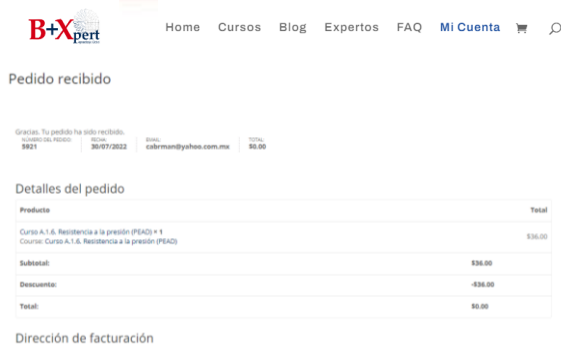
B+Xpert

Home Cursos Blog Expertos FAQ Mi Cuenta

Pedido recibido

Gracias. Tu pedido ha sido recibido.

NÚMERO DEL PEDIDO: 5921
FECHA: 30/07/2022
EMAIL: cabrman@yahoo.com.mx
TOTAL: $0.00

Detalles del pedido

| Producto | Total |
|---|---|
| Curso A.1.6. Resistencia a la presión (PEAD) × 1<br>Course: Curso A.1.6. Resistencia a la presión (PEAD) | $36.00 |
| Subtotal: | $36.00 |
| Descuento: | -$36.00 |
| Total: | $0.00 |

Dirección de facturación